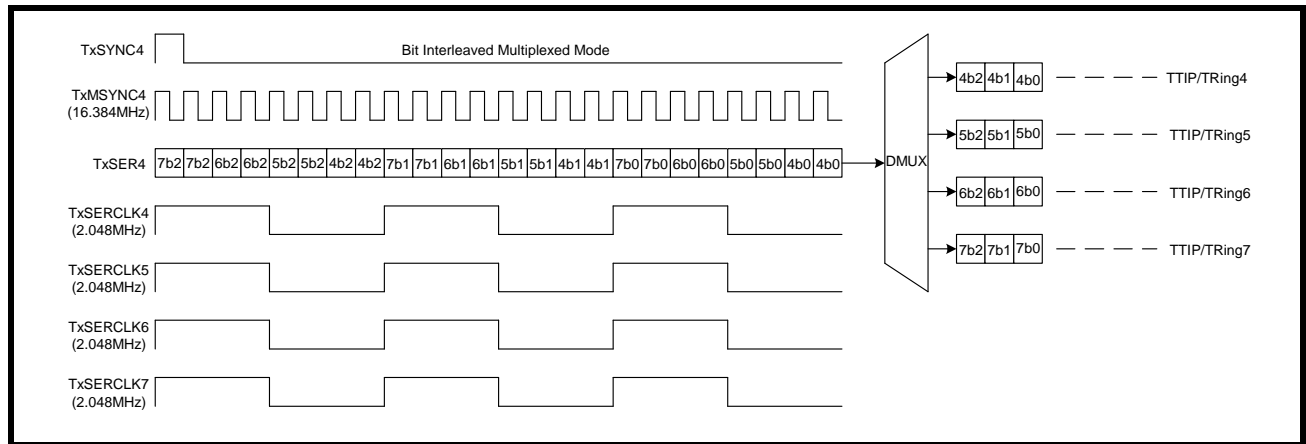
TxSYNC4

Bit Interleaved Multiplexed Mode

TxMSYNC4 (16.384MHz)

TxSER4

| 7b2 | 7b2 | 6b2 | 6b2 | 5b2 | 5b2 | 4b2 | 4b2 | 7b1 | 7b1 | 6b1 | 6b1 | 5b1 | 5b1 | 4b1 | 4b1 | 7b0 | 7b0 | 6b0 | 6b0 | 5b0 | 5b0 | 4b0 | 4b0 |
|---|---|---|---|---|---|---|---|---|---|---|---|---|---|---|---|---|---|---|---|---|---|---|---|

TxSERCLK4 (2.048MHz)

TxSERCLK5 (2.048MHz)

TxSERCLK6 (2.048MHz)

TxSERCLK7 (2.048MHz)

DMUX

| 4b2 | 4b1 | 4b0 |
|---|---|---|

TTIP/TRing4

| 5b2 | 5b1 | 5b0 |
|---|---|---|

TTIP/TRing5

| 6b2 | 6b1 | 6b0 |
|---|---|---|

TTIP/TRing6

| 7b2 | 7b1 | 7b0 |
|---|---|---|

TTIP/TRing7